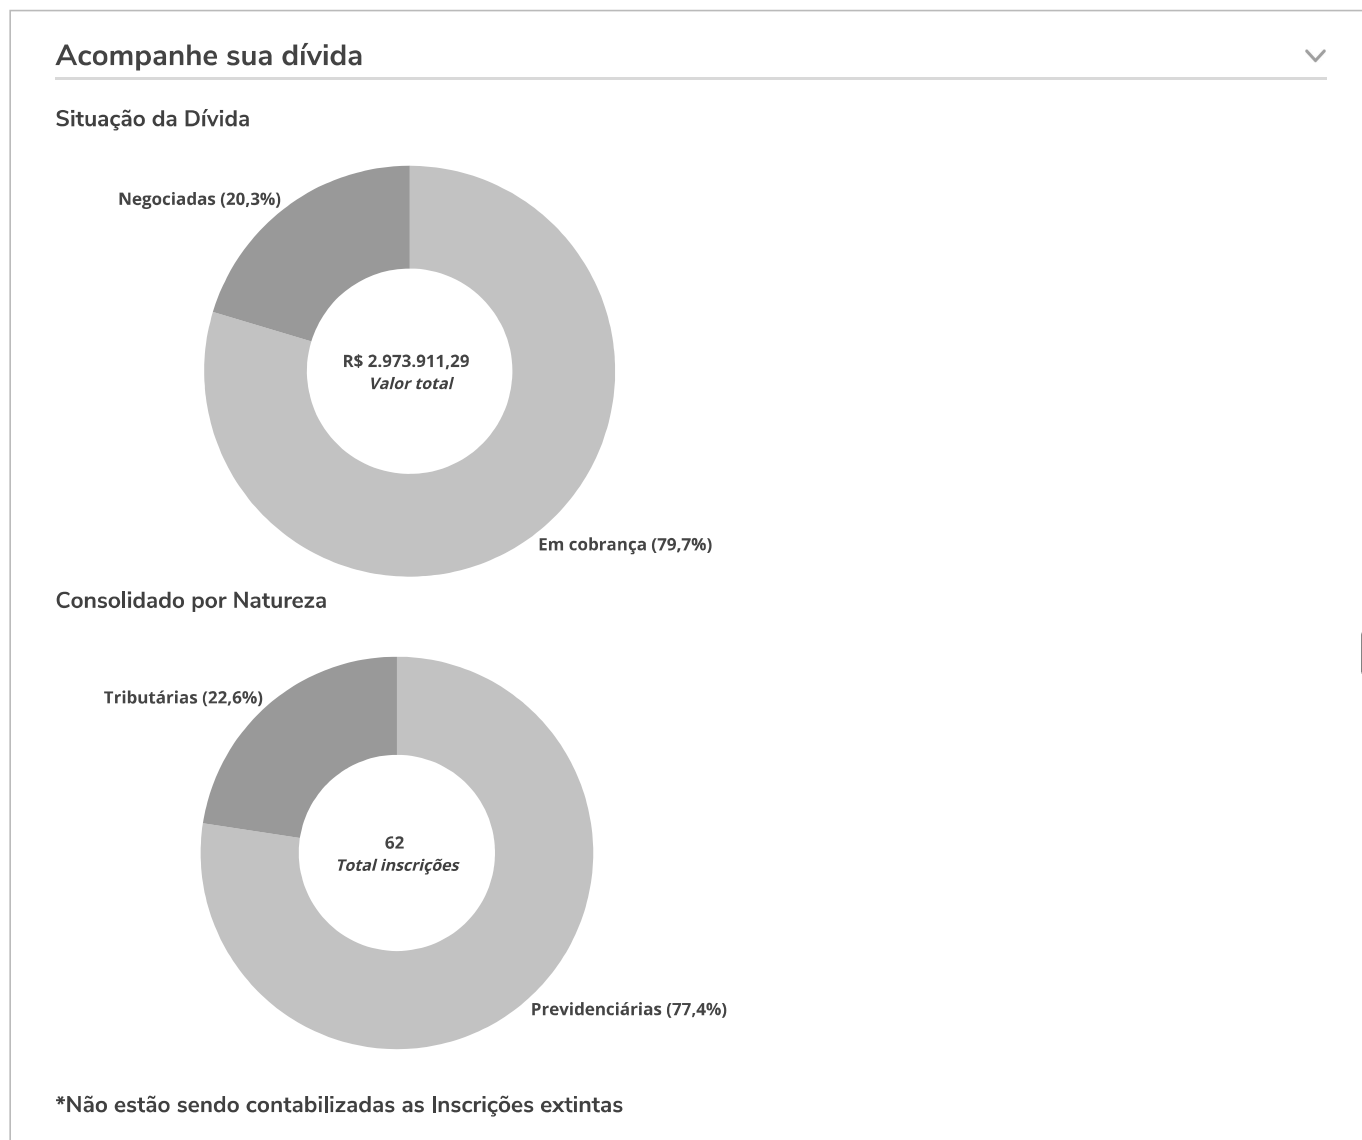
Acompanhe sua dívida

Situação da Dívida

Negociadas (20,3%)

R$ 2.973.911,29
Valor total

Em cobrança (79,7%)

Consolidado por Natureza

Tributárias (22,6%)

62
Total inscrições

Previdenciárias (77,4%)

*Não estão sendo contabilizadas as Inscrições extintas